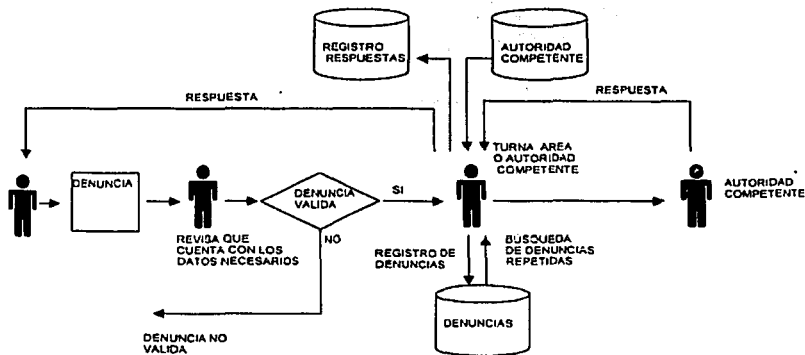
REGISTRO RESPUESTAS

AUTORIDAD COMPETENTE

RESPUESTA

RESPUESTA

TURNA AREA O AUTORIDAD COMPETENTE

DENUNCIA

DENUNCIA VALIDA

SI

AUTORIDAD COMPETENTE

REVISA QUE CUENTA CON LOS DATOS NECESARIOS

NO

REGISTRO DE DENUNCIAS

BUSQUEDA DE DENUNCIAS REPETIDAS

DENUNCIAS

DENUNCIA NO VALIDA